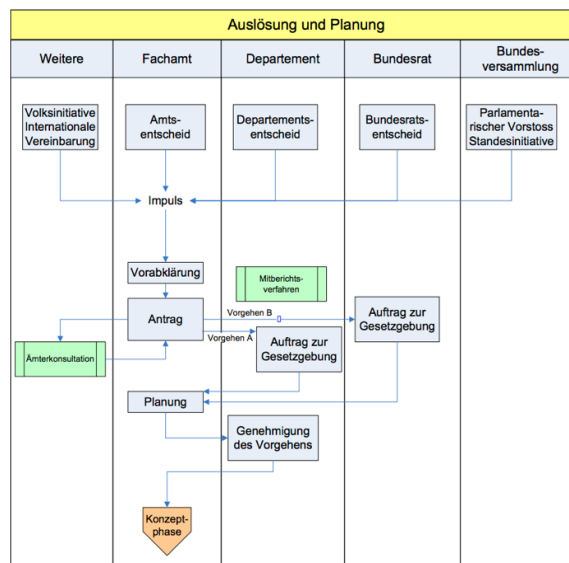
Auslösung und Planung

Weitere

Fachamt

Departement

Bundesrat

Bundesversammlung

Volksinitiative Internationale Vereinbarung

Amtsentscheid

Departementsentscheid

Bundesratsentscheid

Parlamentarischer Vorstoss Standesinitiative

Impuls

Vorabklärung

Mitberichtsverfahren

Antrag

Vorgehen B

Vorgehen A

Auftrag zur Gesetzgebung

Auftrag zur Gesetzgebung

Ämterkonsultation

Planung

Genehmigung des Vorgehens

Konzeptphase